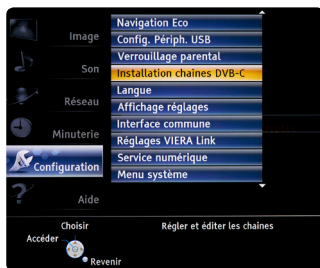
Image
Son
Réseau
Minuterie
Configuration
Aide

Navigation Eco
Config. Périph. USB
Verrouillage parental
Installation chaînes DVB-C
Langue
Affichage réglages
Interface commune
Réglages VIERA Link
Service numérique
Menu système

Choisir
Accéder
Revenir
Régler et éditer les chaînes